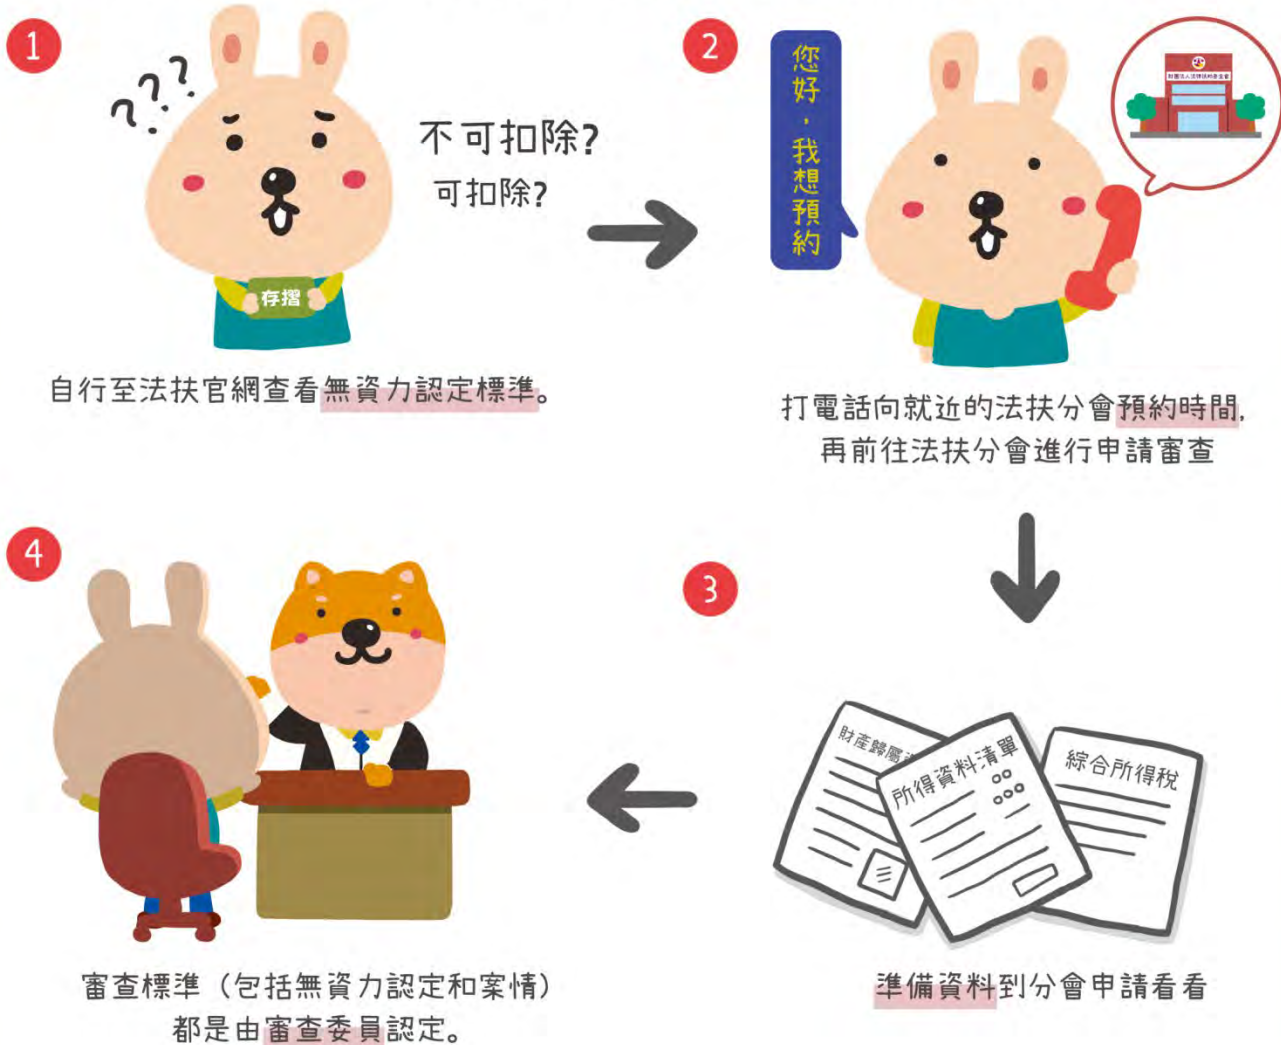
1

???

不可扣除?
可扣除?

存摺

自行至法扶官網查看無資力認定標準。

2

您好，我想預約

打電話向就近的法扶分會預約時間，再前往法扶分會進行申請審查

3

財產歸屬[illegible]

所得資料清單

綜合所得稅

準備資料到分會申請看看

4

審查標準（包括無資力認定和案情）都是由審查委員認定。